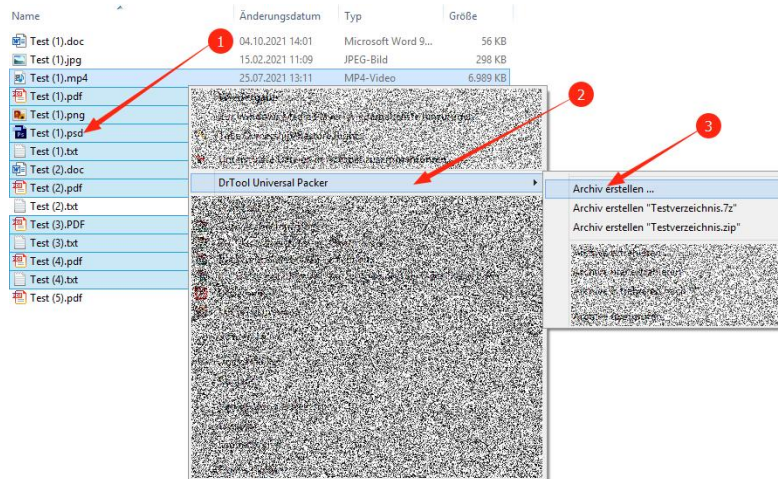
| Name | Änderungsdatum | Typ | Größe |
|---|---|---|---|
| Test (1).doc | 04.10.2021 14:01 | Microsoft Word 9... | 56 KB |
| Test (1).jpg | 15.02.2021 11:09 | JPEG-Bild | 298 KB |
| Test (1).mp4 | 25.07.2021 13:11 | MP4-Video | 6.989 KB |
| Test (1).pdf | | | |
| Test (1).png | | | |
| Test (1).psd | | | |
| Test (1).txt | | | |
| Test (2).doc | | | |
| Test (2).pdf | | | |
| Test (2).txt | | | |
| Test (3).PDF | | | |
| Test (3).txt | | | |
| Test (4).pdf | | | |
| Test (4).txt | | | |
| Test (5).pdf | | | |

1

2

3

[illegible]

DrTool Universal Packer

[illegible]

Archiv erstellen ...

Archiv erstellen "Testverzeichnis.7z"

Archiv erstellen "Testverzeichnis.zip"

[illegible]